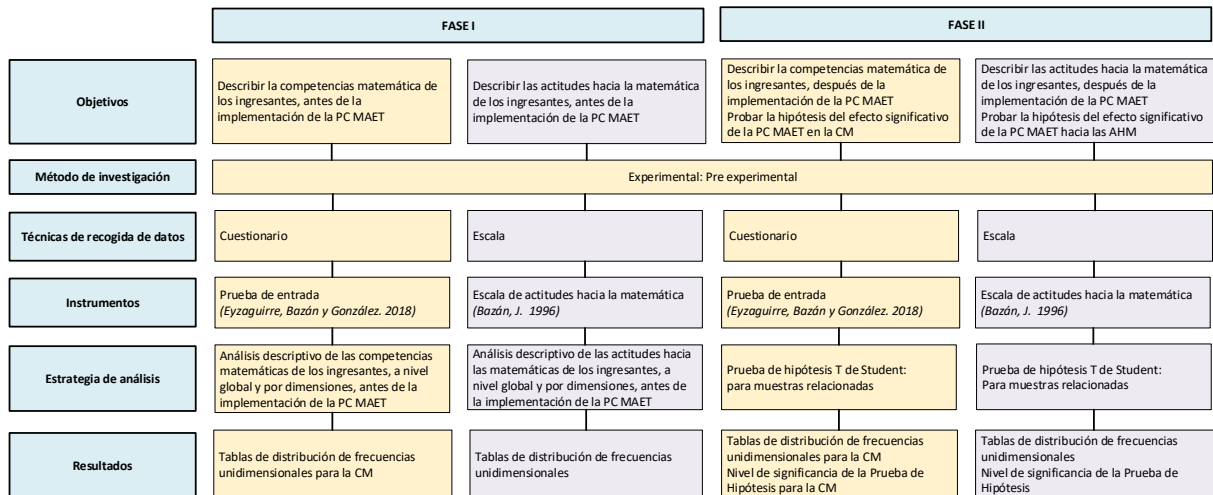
| | FASE I | | FASE II | |
|---|---|---|---|---|
| Objetivos | Describir la competencias matemática de los ingresantes, antes de la implementación de la PC MAET | Describir las actitudes hacia la matemática de los ingresantes, antes de la implementación de la PC MAET | Describir la competencias matemática de los ingresantes, después de la implementación de la PC MAET Probar la hipótesis del efecto significativo de la PC MAET en la CM | Describir las actitudes hacia la matemática de los ingresantes, después de la implementación de la PC MAET Probar la hipótesis del efecto significativo de la PC MAET hacia las AHM |
| Método de investigación | Experimental: Pre experimental | | | |
| Técnicas de recogida de datos | Cuestionario | Escala | Cuestionario | Escala |
| Instrumentos | Prueba de entrada *(Eyzaguirre, Bazán y González. 2018)* | Escala de actitudes hacia la matemática *(Bazán, J. 1996)* | Prueba de entrada *(Eyzaguirre, Bazán y González. 2018)* | Escala de actitudes hacia la matemática *(Bazán, J. 1996)* |
| Estrategia de análisis | Análisis descriptivo de las competencias matemáticas de los ingresantes, a nivel global y por dimensiones, antes de la implementación de la PC MAET | Análisis descriptivo de las actitudes hacia las matemáticas de los ingresantes, a nivel global y por dimensiones, antes de la implementación de la PC MAET | Prueba de hipótesis T de Student: para muestras relacionadas | Prueba de hipótesis T de Student: Para muestras relacionadas |
| Resultados | Tablas de distribución de frecuencias unidimensionales para la CM | Tablas de distribución de frecuencias unidimensionales | Tablas de distribución de frecuencias unidimensionales para la CM Nivel de significancia de la Prueba de Hipótesis para la CM | Tablas de distribución de frecuencias unidimensionales Nivel de significancia de la Prueba de Hipótesis |